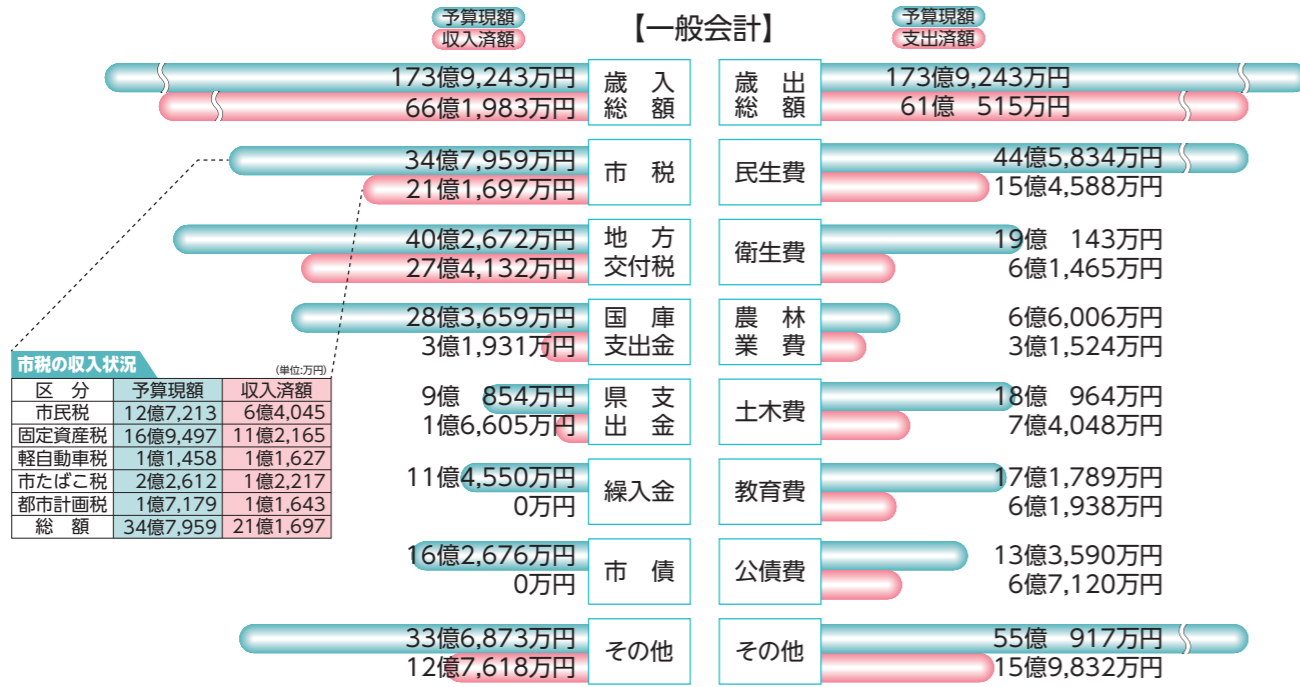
予算現額
収入済額

【一般会計】

予算現額
支出済額

173億9,243万円
66億1,983万円
歳入総額

歳出総額
173億9,243万円
61億 515万円

34億7,959万円
21億1,697万円
市税

民生費
44億5,834万円
15億4,588万円

40億2,672万円
27億4,132万円
地方交付税

衛生費
19億 143万円
6億1,465万円

28億3,659万円
3億1,931万円
国庫支出金

農林業費
6億6,006万円
3億1,524万円

9億 854万円
1億6,605万円
県支出金

土木費
18億 964万円
7億4,048万円

11億4,550万円
0万円
繰入金

教育費
17億1,789万円
6億1,938万円

16億2,676万円
0万円
市債

公債費
13億3,590万円
6億7,120万円

33億6,873万円
12億7,618万円
その他

その他
55億 917万円
15億9,832万円

市税の収入状況
(単位:万円)

| 区分 | 予算現額 | 収入済額 |
|---|---|---|
| 市民税 | 12億7,213 | 6億4,045 |
| 固定資産税 | 16億9,497 | 11億2,165 |
| 軽自動車税 | 1億1,458 | 1億1,627 |
| 市たばこ税 | 2億2,612 | 1億2,217 |
| 都市計画税 | 1億7,179 | 1億1,643 |
| 総額 | 34億7,959 | 21億1,697 |